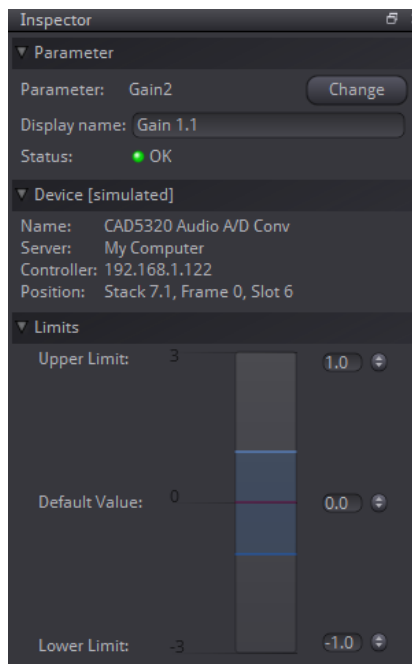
Inspector

▼ Parameter

Parameter: Gain2 Change

Display name: Gain 1.1

Status: OK

▼ Device [simulated]

Name: CAD5320 Audio A/D Conv
Server: My Computer
Controller: 192.168.1.122
Position: Stack 7.1, Frame 0, Slot 6

▼ Limits

Upper Limit: 3 1.0

Default Value: 0 0.0

Lower Limit: -3 -1.0